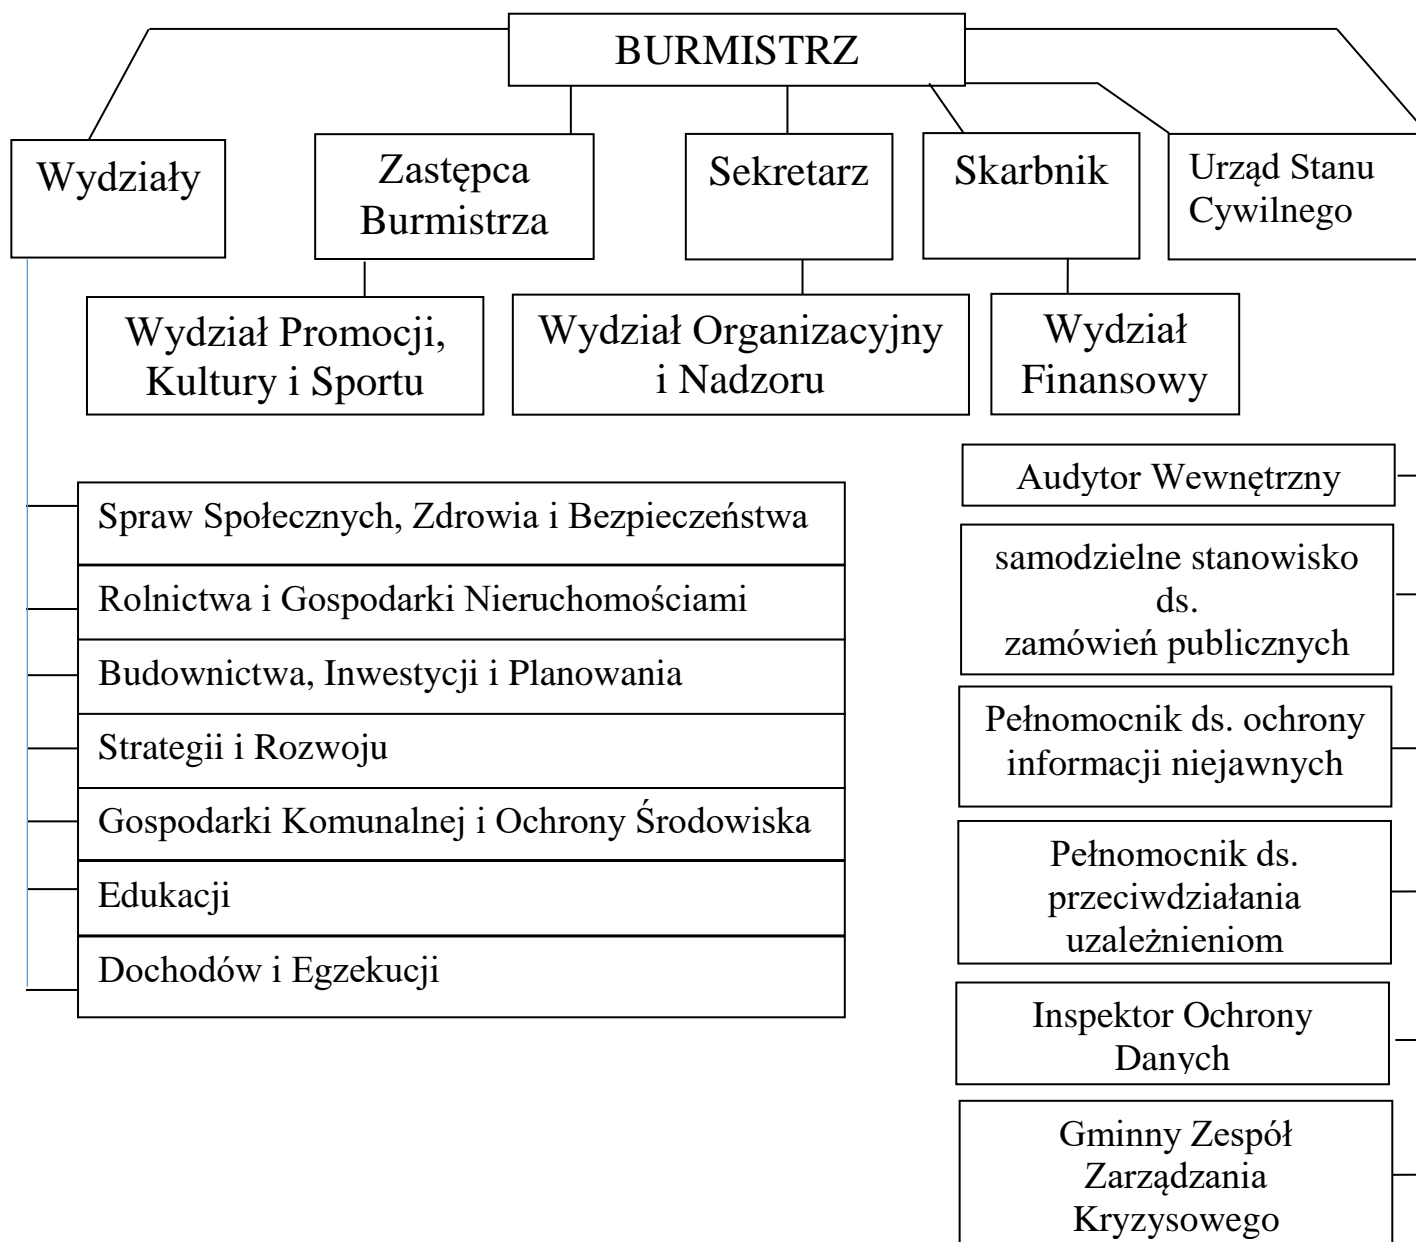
BURMISTRZ

Wydziały

Zastępca Burmistrza

Sekretarz

Skarbnik

Urząd Stanu Cywilnego

Wydział Promocji, Kultury i Sportu

Wydział Organizacyjny i Nadzoru

Wydział Finansowy

Spraw Społecznych, Zdrowia i Bezpieczeństwa

Rolnictwa i Gospodarki Nieruchomościami

Budownictwa, Inwestycji i Planowania

Strategii i Rozwoju

Gospodarki Komunalnej i Ochrony Środowiska

Edukacji

Dochodów i Egzekucji

Audytor Wewnętrzny

samodzielne stanowisko ds. zamówień publicznych

Pełnomocnik ds. ochrony informacji niejawnych

Pełnomocnik ds. przeciwdziałania uzależnieniom

Inspektor Ochrony Danych

Gminny Zespół Zarządzania Kryzysowego